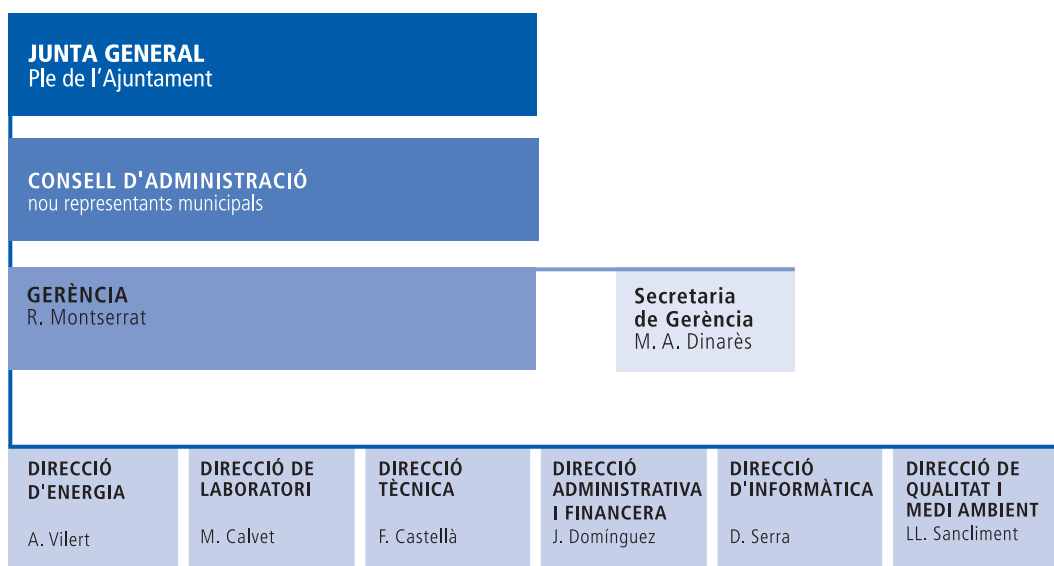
JUNTA GENERAL
Ple de l'Ajuntament

CONSELL D'ADMINISTRACIÓ
nou representants municipals

GERÈNCIA
R. Montserrat

Secretaria de Gerència
M. A. Dinarès

DIRECCIÓ D'ENERGIA
A. Vilert

DIRECCIÓ DE LABORATORI
M. Calvet

DIRECCIÓ TÈCNICA
F. Castellà

DIRECCIÓ ADMINISTRATIVA I FINANCERA
J. Domínguez

DIRECCIÓ D'INFORMÀTICA
D. Serra

DIRECCIÓ DE QUALITAT I MEDI AMBIENT
LL. Sancliment